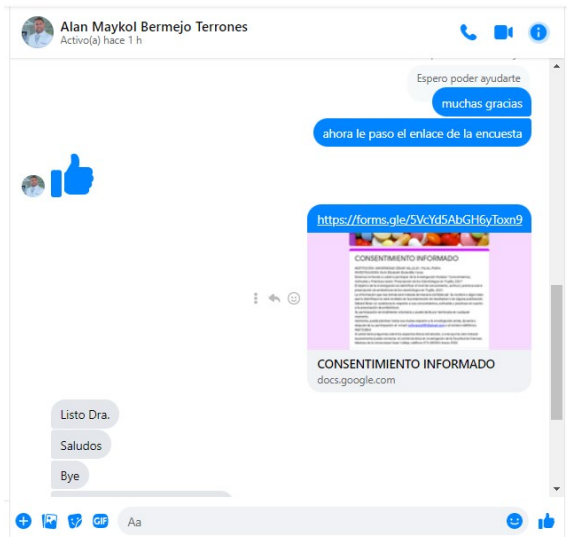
Alan Maykol Bermejo Terrones
Activo(a) hace 1 h

Espero poder ayudarte

muchas gracias

ahora le paso el enlace de la encuesta

https://forms.gle/5VcYd5AbGH6yToxn9

CONSENTIMIENTO INFORMADO

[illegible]

CONSENTIMIENTO INFORMADO
docs.google.com

Listo Dra.

Saludos

Bye

GIF
Aa